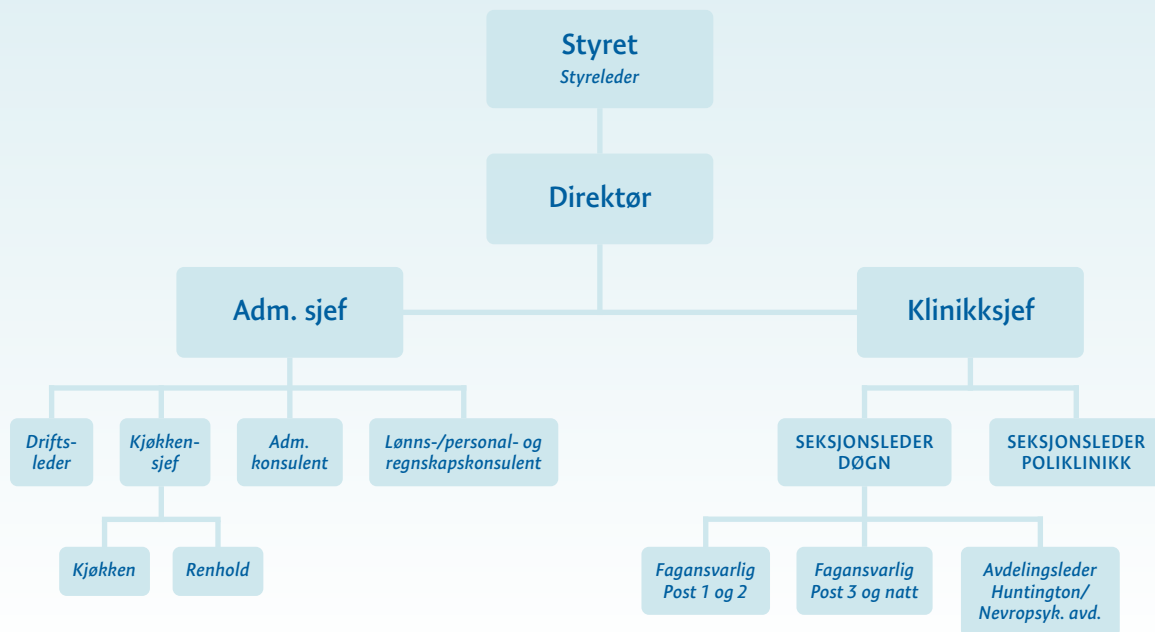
Styret
Styreleder

Direktør

Adm. sjef

Klinikksjef

Driftsleder

Kjøkkensjef

Adm. konsulent

Lønns-/personal- og regnskapskonsulent

Kjøkken

Renhold

SEKSJONSLEDER DØGN

SEKSJONSLEDER POLIKLINIKK

Fagansvarlig Post 1 og 2

Fagansvarlig Post 3 og natt

Avdelingsleder Huntington/ Nevropsyk. avd.